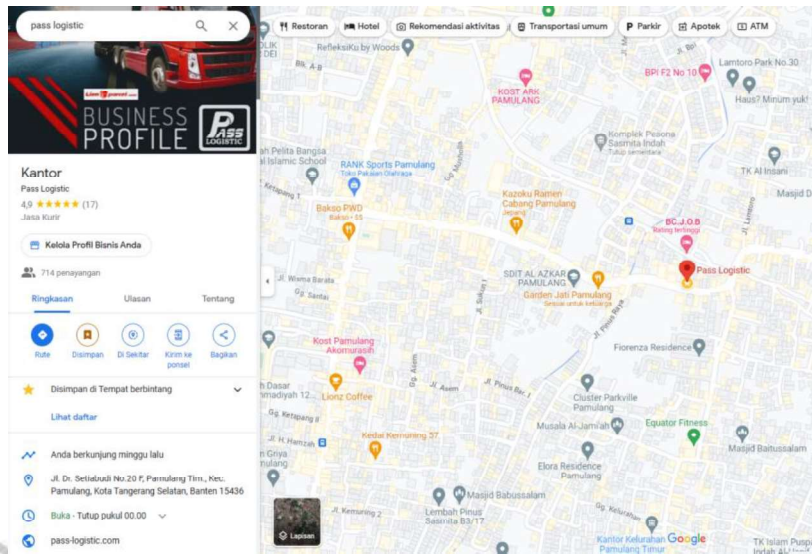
pass logistic

Restoran | Hotel | Rekomendasi aktivitas | Transportasi umum | Parkir | Apotek | ATM

BUSINESS PROFILE
PASS LOGISTIC

Kantor
Pass Logistic
4,9 ★★★★★ (17)
Jasa Kurir

Kelola Profil Bisnis Anda

714 penayangan

Ringkasan | Ulasan | Tentang

Rute | Disimpan | Di Sekitar | Kirim ke ponsel | Bagikan

Disimpan di Tempat berbintang

Lihat daftar

Anda berkunjung minggu lalu

Jl. Dr. Setiabudi No.20 F, Pamulang Tim., Kec. Pamulang, Kota Tangerang Selatan, Banten 15436

Buka · Tutup pukul 00.00

pass-logistic.com

RefleksiKu by Woods
KOST ARK PAMULANG
BPI F2 No 10
Lamtoro Park No 30
Haus? Minum yuk!
Komplek Pesona Sasmita Indah
Tutup sementara
Pelita Bangsa Islamic School
RANK Sports Pamulang
Toko Pakaian Olahraga
TK Al Insani
Masjid D
Kazoku Ramen Cabang Pamulang
Jepang
Bakso PWD
Bakso · $$
BC.J.O.B
Pass Logistic
SDIT AL AZKAR PAMULANG
Garden Jati Pamulang
Jl. Wisma Barata
Jl. Santai
Jl. Pinus Raya
Fiorenza Residence
Kost Pamulang Akomurasih
Lionz Coffee
Jl. Asem
Jl. Pinus Bar. I
Cluster Parkville Pamulang
Equator Fitness
Musala Al-Jami'ah
Masjid Baitussalam
Kedai Kemuning 37
Elora Residence Pamulang
Masjid Babussalam
Lembah Pinus Sasmita B3/17
Jl. Kemuning 2
Kantor Kelurahan Pamulang Timur
TK Islam Puspa Indah Al Ih
Lapisan
Google